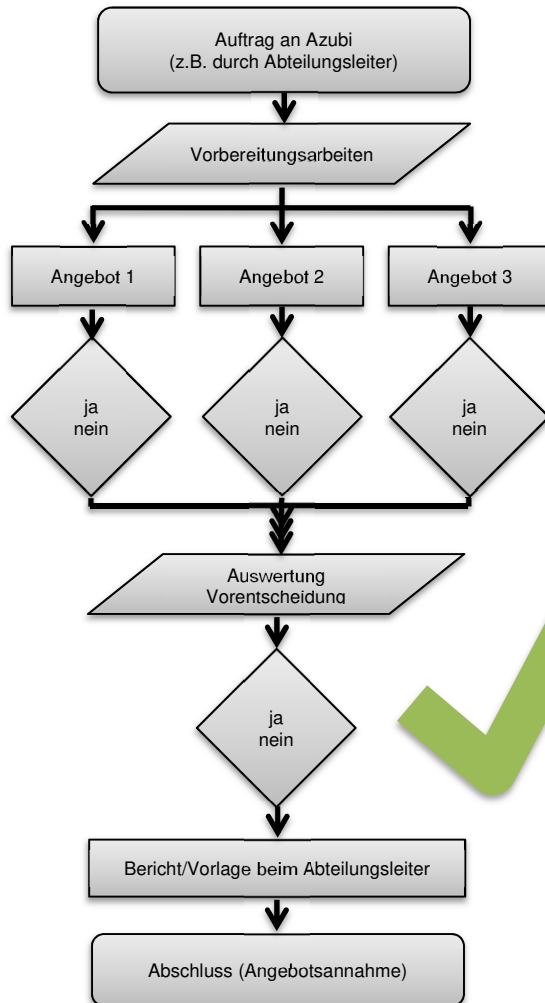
Auftrag an Azubi
(z.B. durch Abteilungsleiter)

Vorbereitungsarbeiten

Angebot 1

Angebot 2

Angebot 3

ja
nein

ja
nein

ja
nein

Auswertung
Vorentscheidung

ja
nein

Bericht/Vorlage beim Abteilungsleiter

Abschluss (Angebotsannahme)